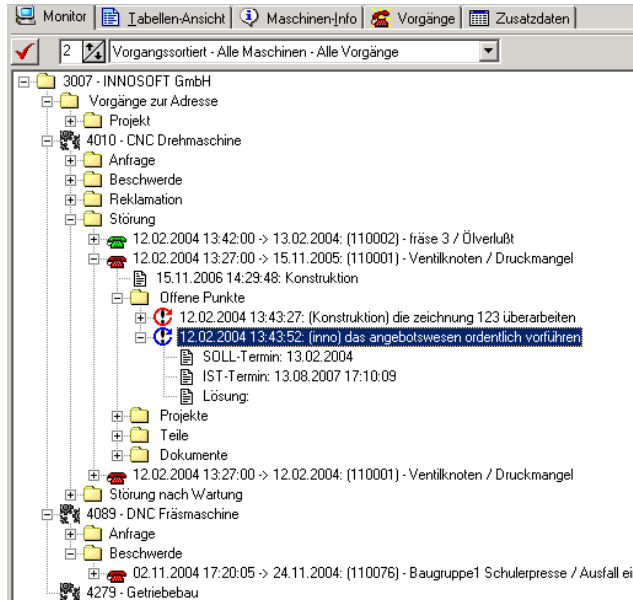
Monitor | Tabellen-Ansicht | Maschinen-Info | Vorgänge | Zusatzdaten

2 Vorgangssortiert - Alle Maschinen - Alle Vorgänge

3007 - INNOSOFT GmbH
Vorgänge zur Adresse
Projekt
4010 - CNC Drehmaschine
Anfrage
Beschwerde
Reklamation
Störung
12.02.2004 13:42:00 -> 13.02.2004: (110002) - fräse 3 / Ölverlußt
12.02.2004 13:27:00 -> 15.11.2005: (110001) - Ventilknoten / Druckmangel
15.11.2006 14:29:48: Konstruktion
Offene Punkte
12.02.2004 13:43:27: (Konstruktion) die zeichnung 123 überarbeiten
12.02.2004 13:43:52: (inno) das angebotswesen ordentlich vorführen
SOLL-Termin: 13.02.2004
IST-Termin: 13.08.2007 17:10:09
Lösung:
Projekte
Teile
Dokumente
12.02.2004 13:27:00 -> 12.02.2004: (110001) - Ventilknoten / Druckmangel
Störung nach Wartung
4089 - DNC Fräsmaschine
Anfrage
Beschwerde
02.11.2004 17:20:05 -> 24.11.2004: (110076) - Baugruppe1 Schulerpresse / Ausfall ei
4279 - Getriebebau